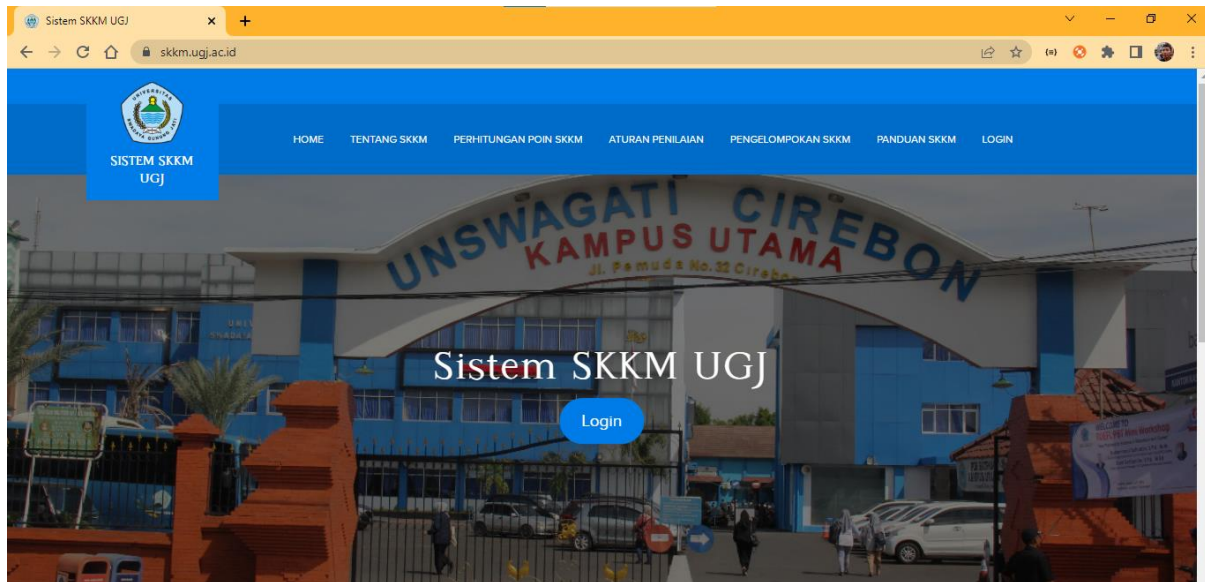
Sistem SKKM UGJ
skkm.ugj.ac.id

SISTEM SKKM UGJ

HOME TENTANG SKKM PERHITUNGAN POIN SKKM ATURAN PENILAIAN PENGELOMPOKAN SKKM PANDUAN SKKM LOGIN

UNSWAGATI CIREBON
KAMPUS UTAMA
Jl. Pemuda No. 32 Cirebon

Sistem SKKM UGJ

Login